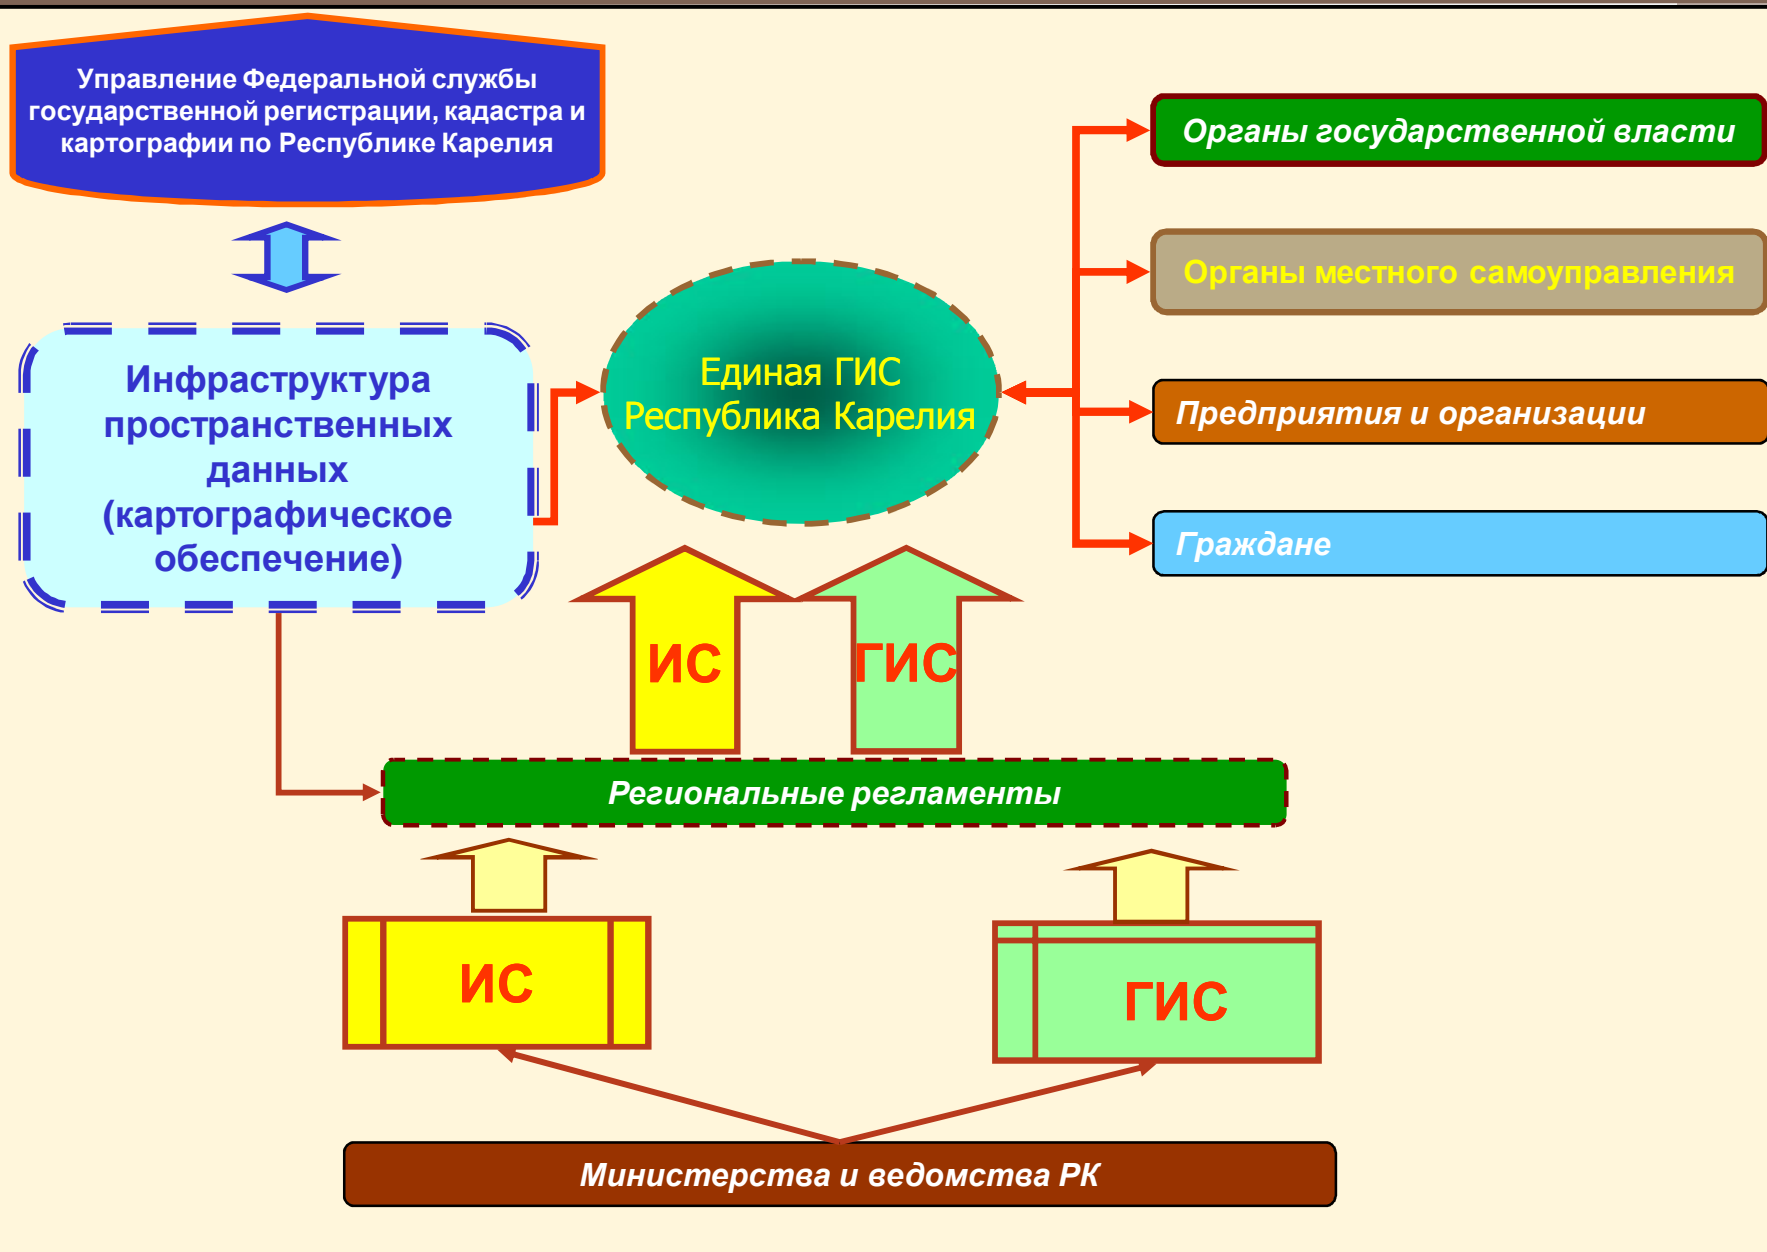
Управление Федеральной службы государственной регистрации, кадастра и картографии по Республике Карелия

Инфраструктура пространственных данных (картографическое обеспечение)

Единая ГИС Республика Карелия

Органы государственной власти

Органы местного самоуправления

Предприятия и организации

Граждане

ИС

ГИС

Региональные регламенты

ИС

ГИС

Министерства и ведомства РК